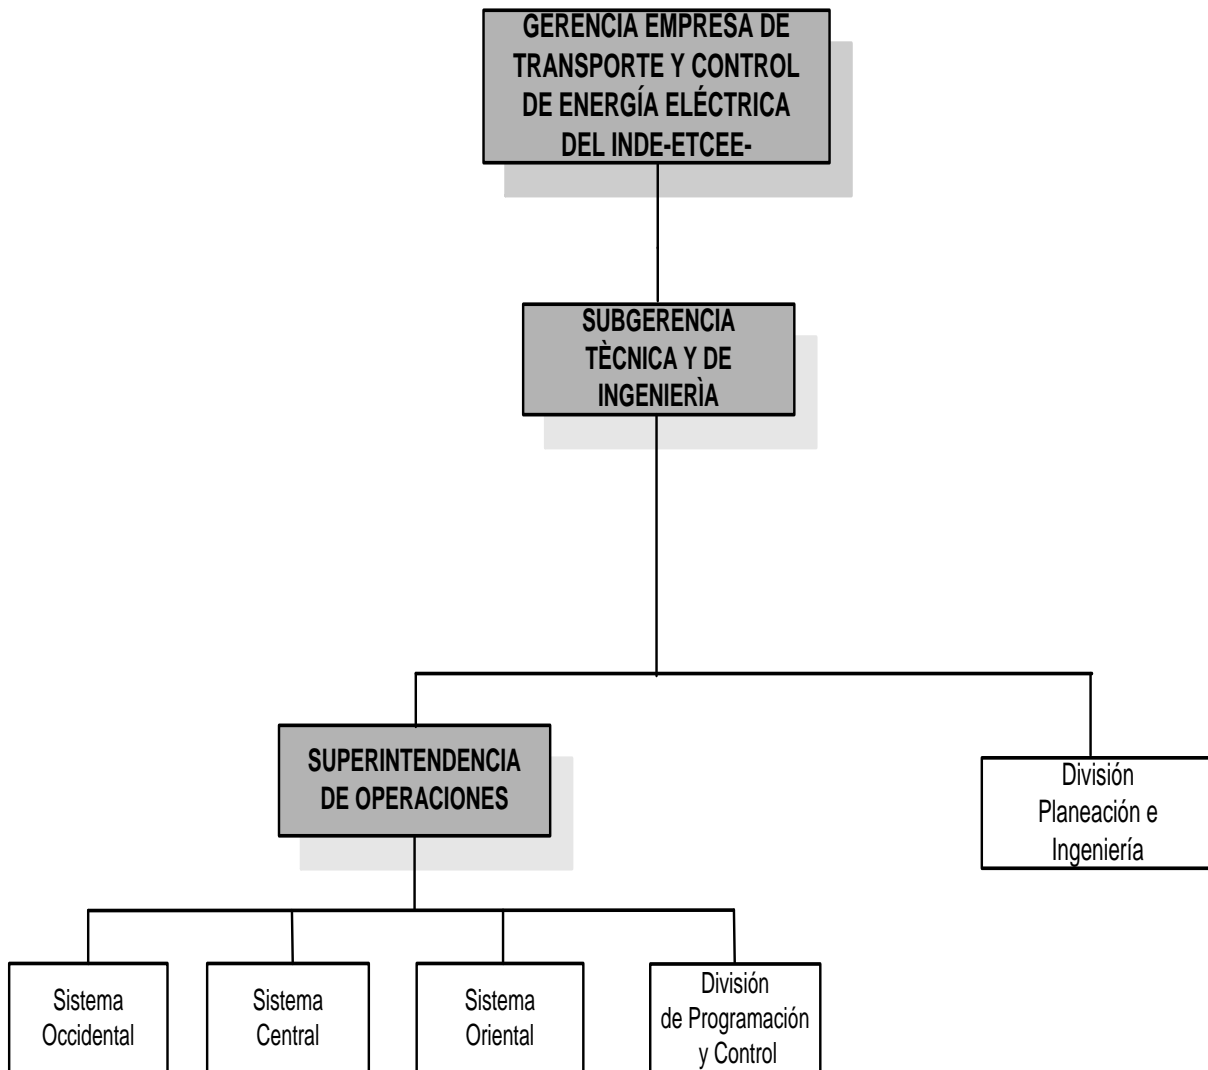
GERENCIA EMPRESA DE TRANSPORTE Y CONTROL DE ENERGÍA ELÉCTRICA DEL INDE-ETCEE-

SUBGERENCIA TÈCNICA Y DE INGENIERÌA

SUPERINTENDENCIA DE OPERACIONES

División Planeación e Ingeniería

Sistema Occidental

Sistema Central

Sistema Oriental

División de Programación y Control